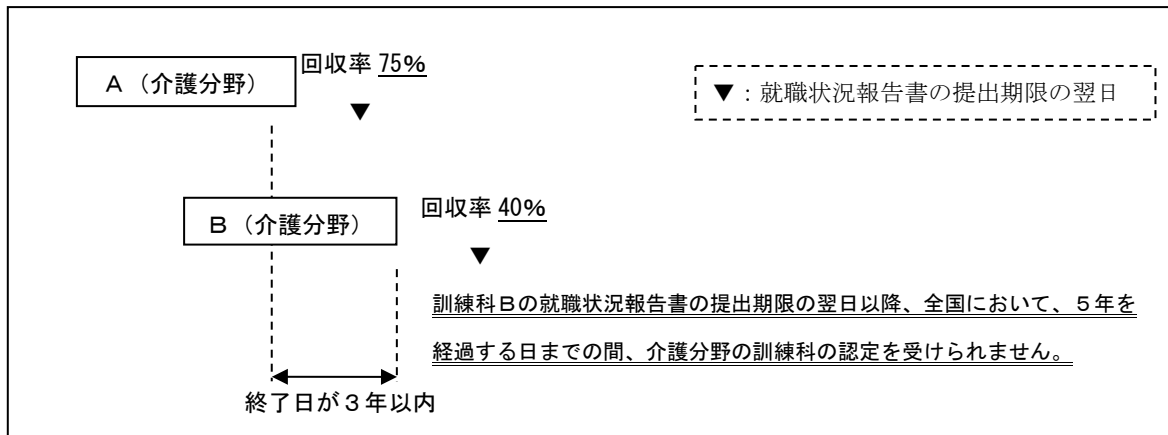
A（介護分野）

回収率 75%

▼

▼：就職状況報告書の提出期限の翌日

B（介護分野）

回収率 40%

▼

訓練科Bの就職状況報告書の提出期限の翌日以降、全国において、5年を経過する日までの間、介護分野の訓練科の認定を受けられません。

終了日が3年以内